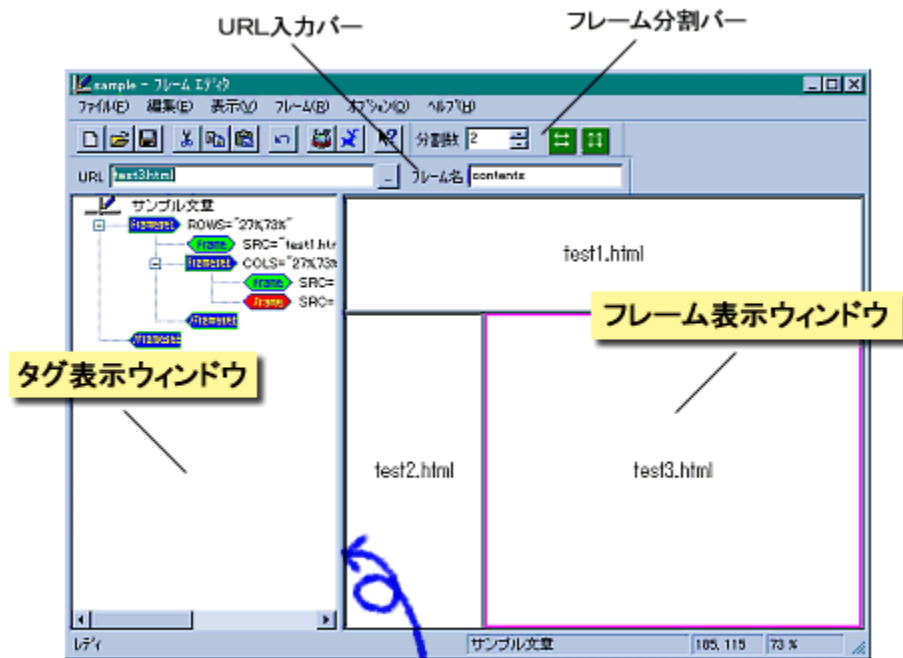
URL入力バー

フレーム分割バー

sample - フレーム エディタ

ファイル(F) 編集(E) 表示(V) フレーム(R) オプション(O) ヘルプ(H)

分割数 2

URL test3.html

フレーム名 contents

サンプル文章

Frameset ROWS="27%,73%"

Frame SRC="test1.htm

Frameset COLS="27%,73%

Frame SRC=

Frame SRC=

/Frameset

/Frameset

test1.html

フレーム表示ウィンドウ

タグ表示ウィンドウ

test2.html

test3.html

レディ

サンプル文章

185, 115

73 %